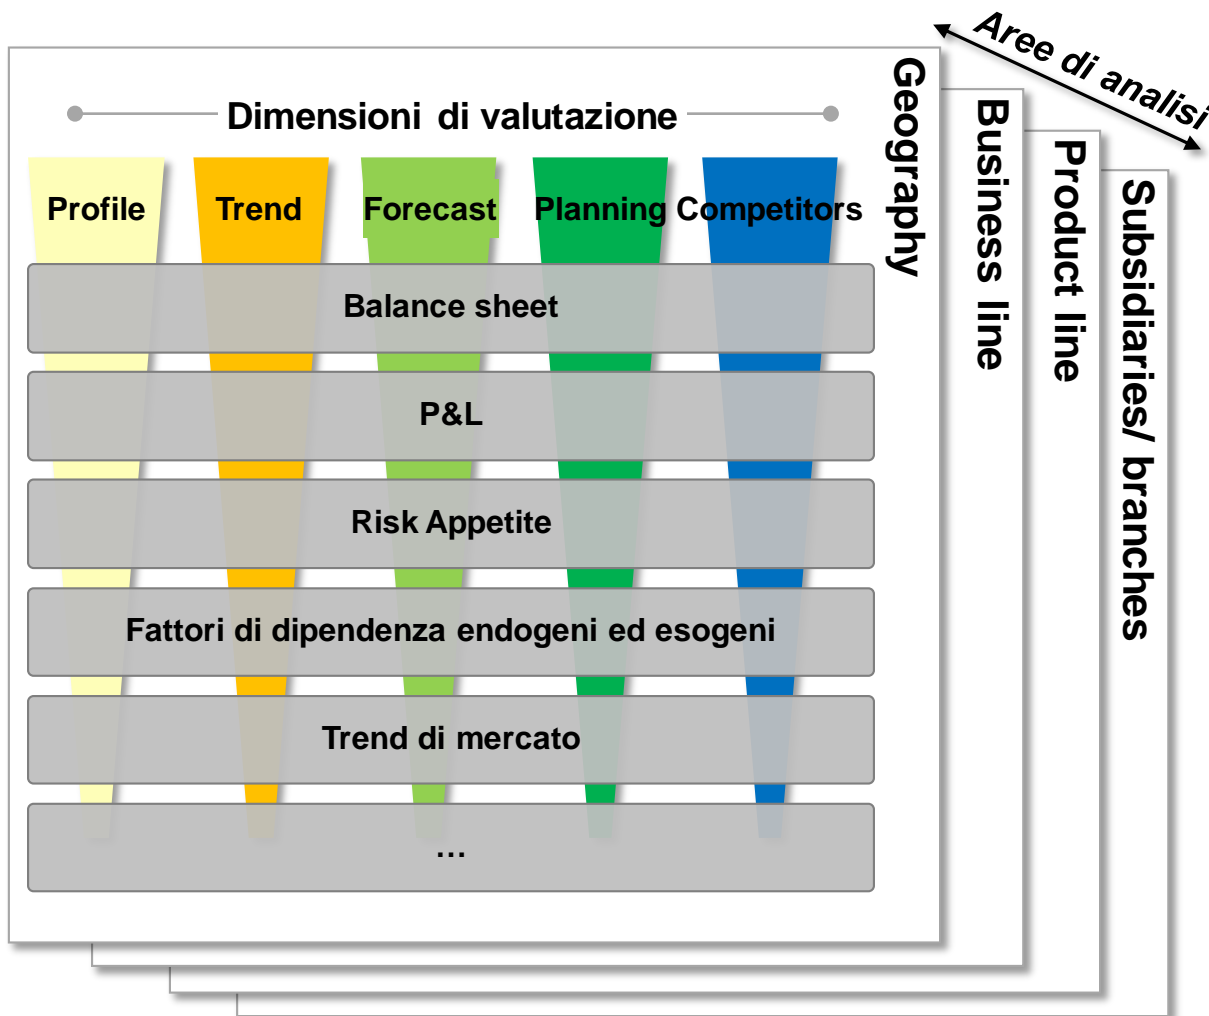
Aree di analisi

Dimensioni di valutazione

Profile

Trend

Forecast

Planning

Competitors

Balance sheet

P&L

Risk Appetite

Fattori di dipendenza endogeni ed esogeni

Trend di mercato

…

Geography

Business line

Product line

Subsidiaries/ branches